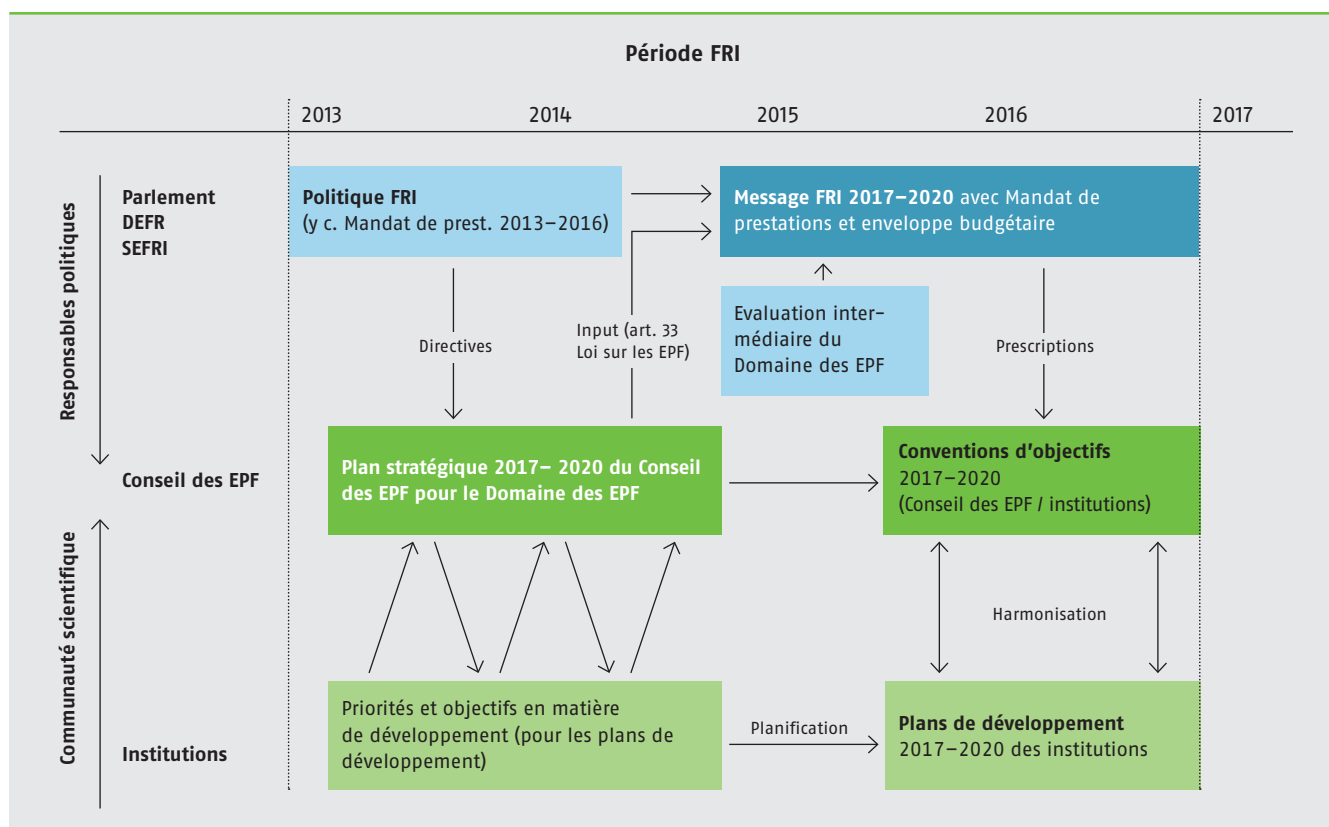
Période FRI

2013
2014
2015
2016
2017

Responsables politiques

Parlement
DEFR
SEFRI

Politique FRI
(y c. Mandat de prest. 2013–2016)

Message FRI 2017–2020 avec Mandat de prestations et enveloppe budgétaire

Directives

Input (art. 33 Loi sur les EPF)

Evaluation intermédiaire du Domaine des EPF

Prescriptions

Conseil des EPF

Plan stratégique 2017– 2020 du Conseil des EPF pour le Domaine des EPF

Conventions d'objectifs 2017–2020 (Conseil des EPF / institutions)

Communauté scientifique

Harmonisation

Institutions

Priorités et objectifs en matière de développement (pour les plans de développement)

Planification

Plans de développement 2017–2020 des institutions